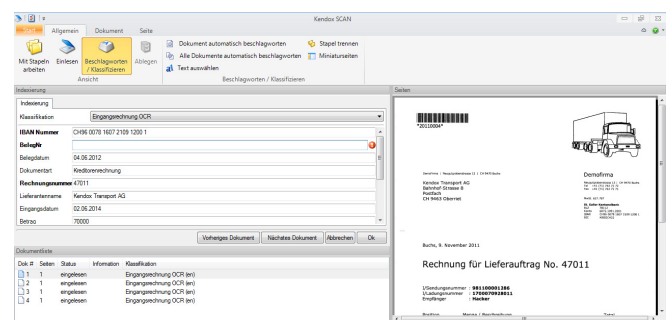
Kendox SCAN

Allgemein Dokument Seite

Mit Stapeln arbeiten Einlesen Beschlagworten / Klassifizieren Ablegen
Ansicht

Dokument automatisch beschlagworten
Alle Dokumente automatisch beschlagworten
Text auswählen
Stapel trennen
Miniaturseiten
Beschlagworten / Klassifizieren

Indexierung

Indexierung

Klassifikation Eingangsrechnung OCR

| | |
|---|---|
| IBAN Nummer | CH96 0078 1607 2109 1200 1 |
| BelegNr | |
| Belegdatum | 04.06.2012 |
| Dokumentart | Kreditorenrechnung |
| Rechnungsnummer | 47011 |
| Lieferantenname | Kendox Transport AG |
| Eingangsdatum | 02.06.2014 |
| Betrag | 70000 |

Vorheriges Dokument Nächstes Dokument Abbrechen Ok

Dokumentliste

| Dok.# | Seiten | Status | Information | Klassifikation |
|---|---|---|---|---|
| 1 | 1 | eingelesen | | Eingangsrechnung OCR (en) |
| 1 | 1 | eingelesen | | Eingangsrechnung OCR (en) |
| 3 | 1 | eingelesen | | Eingangsrechnung OCR (en) |
| 4 | 1 | eingelesen | | Eingangsrechnung OCR (en) |

Seiten

*20110004*

Demofirma

Kendox Transport AG
Bahnhof Strasse 8
Postfach
CH 9463 Oberriet

Buchs, 9. November 2011

Rechnung für Lieferauftrag No. 47011

I/Sendungsnummer : 981100001286
I/Ladungsnummer : 1700070938011
Empfänger : Hacker